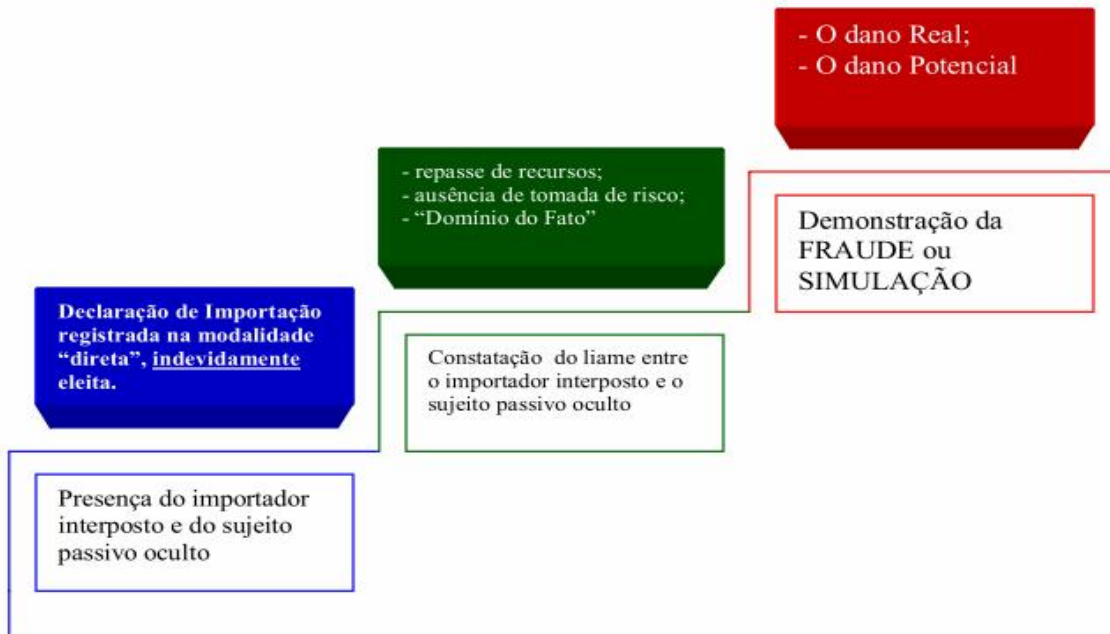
- O dano Real;
- O dano Potencial

- repasse de recursos;
- ausência de tomada de risco;
- “Domínio do Fato”

Demonstração da FRAUDE ou SIMULAÇÃO

Declaração de Importação registrada na modalidade “direta”, indevidamente eleita.

Constatação do liame entre o importador interposto e o sujeito passivo oculto

Presença do importador interposto e do sujeito passivo oculto